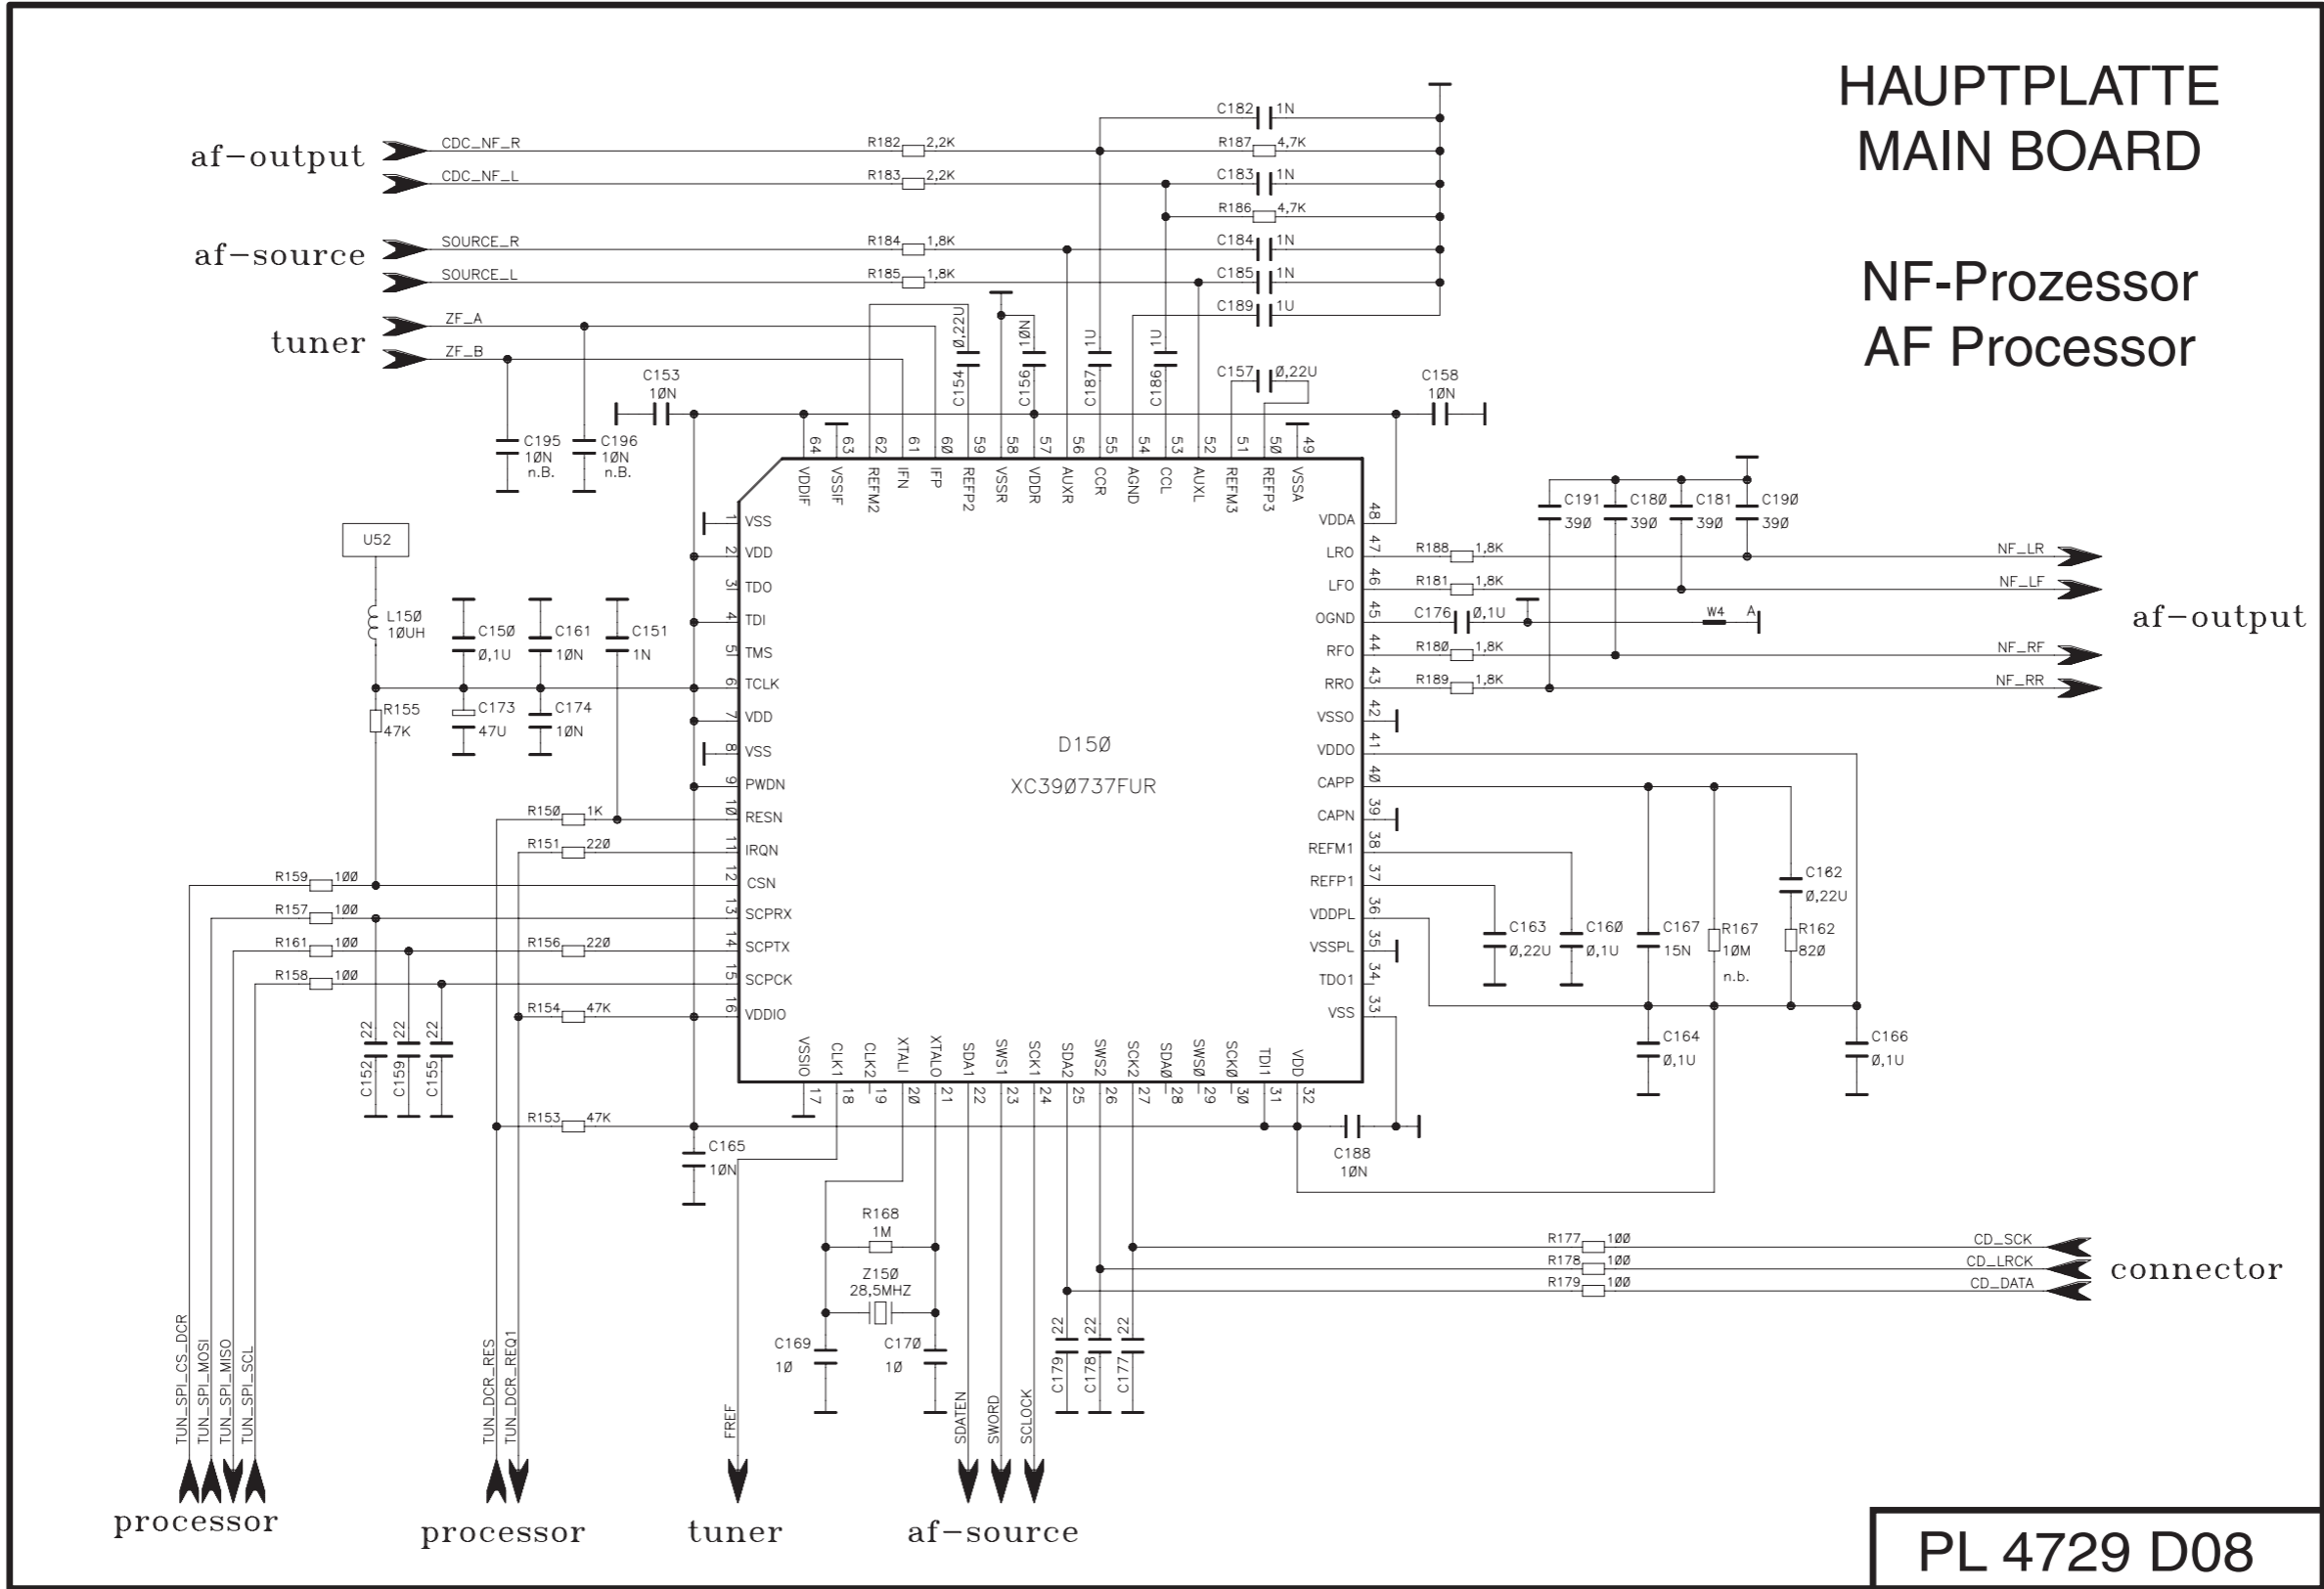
HAUPTPLATTE
MAIN BOARD

NF-Prozessor
AF Processor

af−output
CDC_NF_R
CDC_NF_L
af−source
SOURCE_R
SOURCE_L
tuner
ZF_A
ZF_B

R182 2,2K
R183 2,2K
R184 1,8K
R185 1,8K
C182 1N
R187 4,7K
C183 1N
R186 4,7K
C184 1N
C185 1N
C189 1U
C154 Ø,22U
C156 1ØN
C187 1U
C186 1U
C157 Ø,22U
C153 1ØN
C158 1ØN
C195 1ØN n.B.
C196 1ØN n.B.

64 VDDIF
63 VSSIF
62 REFM2
61 IFN
6Ø IFP
59 REFP2
58 VSSR
57 VDDR
56 AUXR
55 CCR
54 AGND
53 CCL
52 AUXL
51 REFM3
5Ø REFP3
49 VSSA

1 VSS
2 VDD
3 TDO
4 TDI
5 TMS
6 TCLK
7 VDD
8 VSS
9 PWDN
1Ø RESN
11 IRQN
12 CSN
13 SCPRX
14 SCPTX
15 SCPCK
16 VDDIO

48 VDDA
47 LRO
46 LFO
45 OGND
44 RFO
43 RRO
42 VSSO
41 VDDO
4Ø CAPP
39 CAPN
38 REFM1
37 REFP1
36 VDDPL
35 VSSPL
34 TDO1
33 VSS

17 VSSIO
18 CLK1
19 CLK2
2Ø XTALI
21 XTALO
22 SDA1
23 SWS1
24 SCK1
25 SDA2
26 SWS2
27 SCK2
28 SDAØ
29 SWSØ
3Ø SCKØ
31 TDI1
32 VDD

D15Ø
XC39Ø737FUR

U52
L15Ø 1ØUH
C15Ø Ø,1U
C161 1ØN
C151 1N
C173 47U
C174 1ØN
R155 47K
R15Ø 1K
R151 22Ø
R159 1ØØ
R157 1ØØ
R161 1ØØ
R156 22Ø
R158 1ØØ
R154 47K
R153 47K
C152 22
C159 22
C155 22
C165 1ØN

C191 39Ø
C18Ø 39Ø
C181 39Ø
C19Ø 39Ø
R188 1,8K
R181 1,8K
C176 Ø,1U
W4
A
R18Ø 1,8K
R189 1,8K
NF_LR
NF_LF
NF_RF
NF_RR
af−output

C162 Ø,22U
R162 82Ø
C163 Ø,22U
C16Ø Ø,1U
C167 15N
R167 1ØM n.b.
C164 Ø,1U
C166 Ø,1U
C188 1ØN

R168 1M
Z15Ø 28,5MHZ
C169 1Ø
C17Ø 1Ø
C179 22
C178 22
C177 22

R177 1ØØ
R178 1ØØ
R179 1ØØ
CD_SCK
CD_LRCK
CD_DATA
connector

TUN_SPI_CS_DCR
TUN_SPI_MOSI
TUN_SPI_MISO
TUN_SPI_SCL
TUN_DCR_RES
TUN_DCR_REQ1
FREF
SDATEN
SWORD
SCLOCK

processor
processor
tuner
af−source

PL 4729 D08